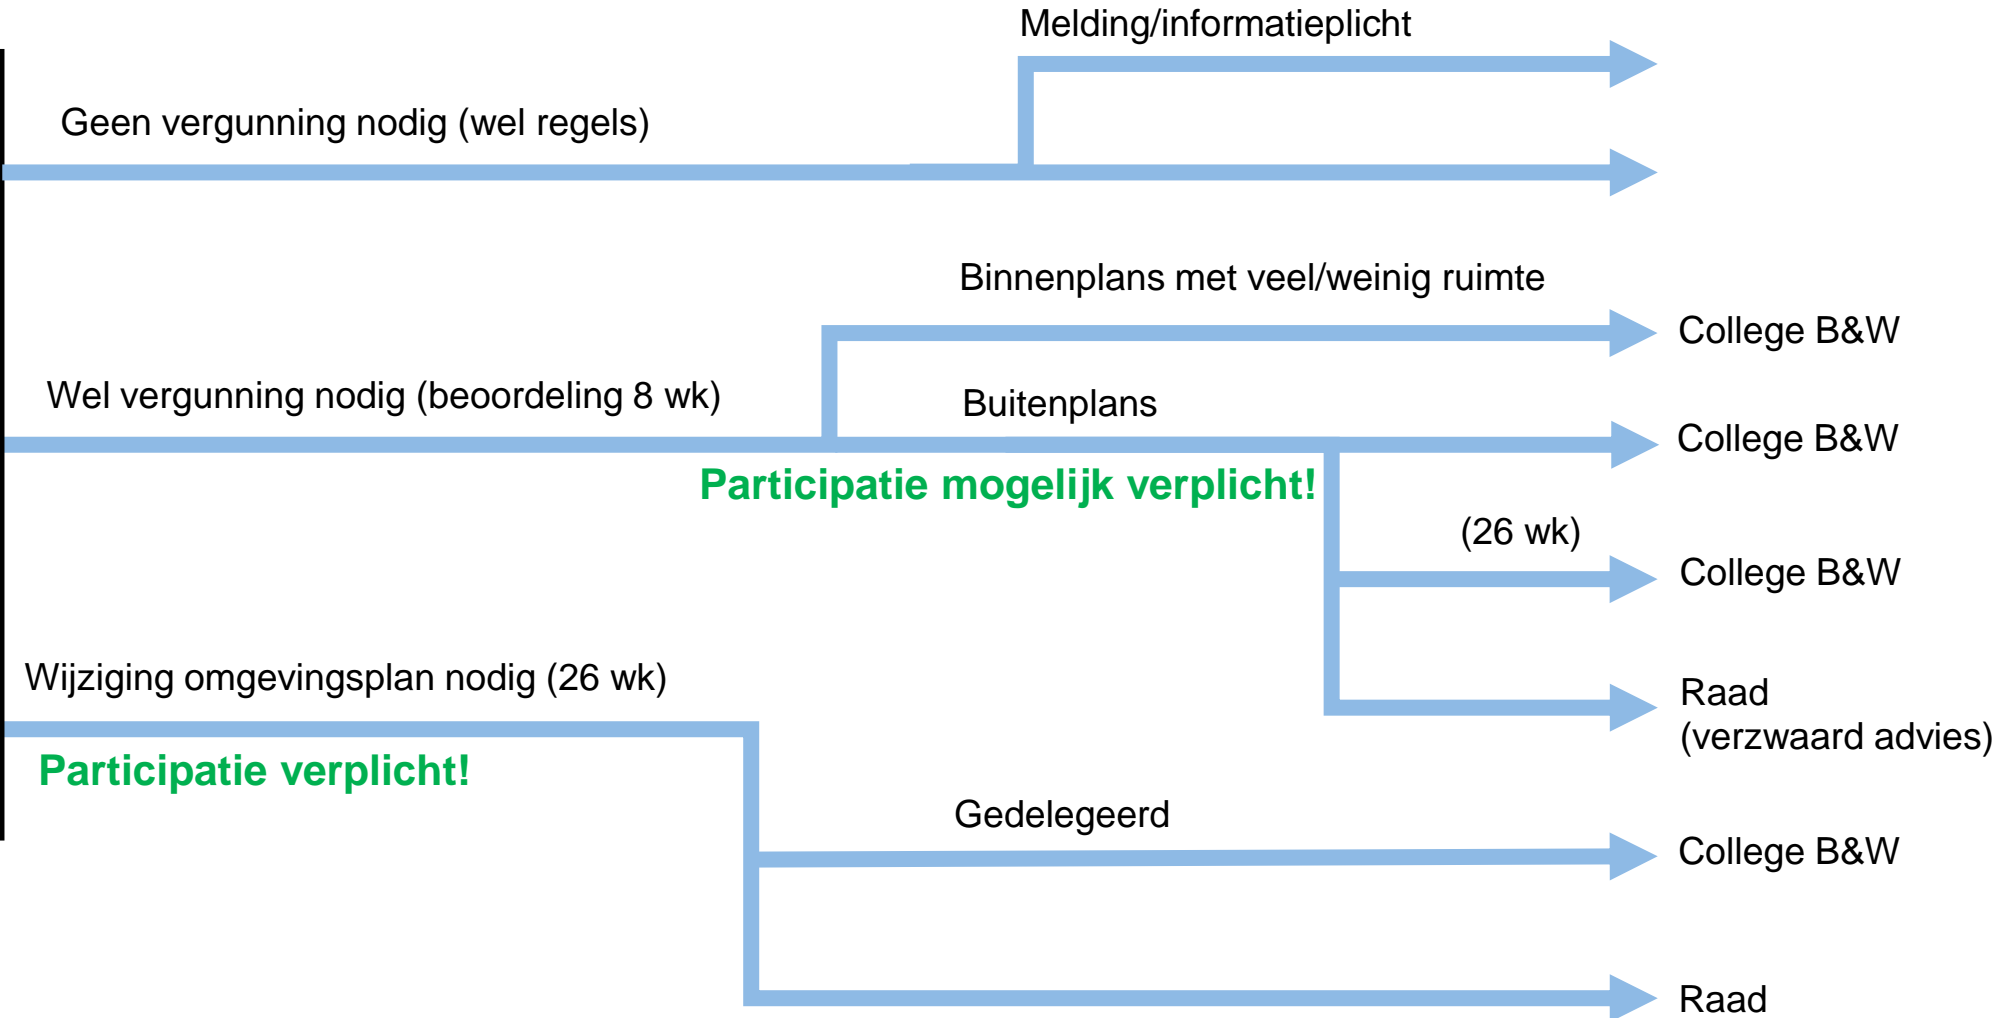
Melding/informatieplicht

Geen vergunning nodig (wel regels)

Binnenplans met veel/weinig ruimte

College B&W

Wel vergunning nodig (beoordeling 8 wk)

Buitenplans

College B&W

Participatie mogelijk verplicht!

(26 wk)

College B&W

Wijziging omgevingsplan nodig (26 wk)

Raad
(verzwaard advies)

Participatie verplicht!

Gedelegeerd

College B&W

Raad